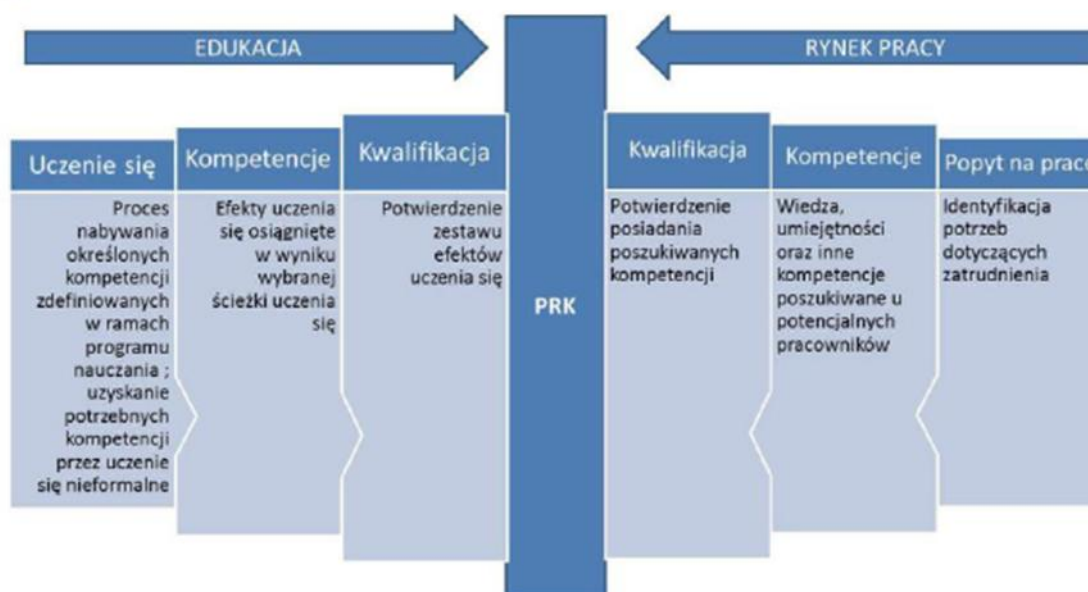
EDUKACJA

RYNEK PRACY

Uczenie się

Proces nabywania określonych kompetencji zdefiniowanych w ramach programu nauczania ; uzyskanie potrzebnych kompetencji przez uczenie się nieformalne

Kompetencje

Efekty uczenia się osiągnięte w wyniku wybranej ścieżki uczenia się

Kwalifikacja

Potwierdzenie zestawu efektów uczenia się

PRK

Kwalifikacja

Potwierdzenie posiadania poszukiwanych kompetencji

Kompetencje

Wiedza, umiejętności oraz inne kompetencje poszukiwane u potencjalnych pracowników

Popyt na prac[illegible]

Identyfikacja potrzeb dotyczących zatrudnienia